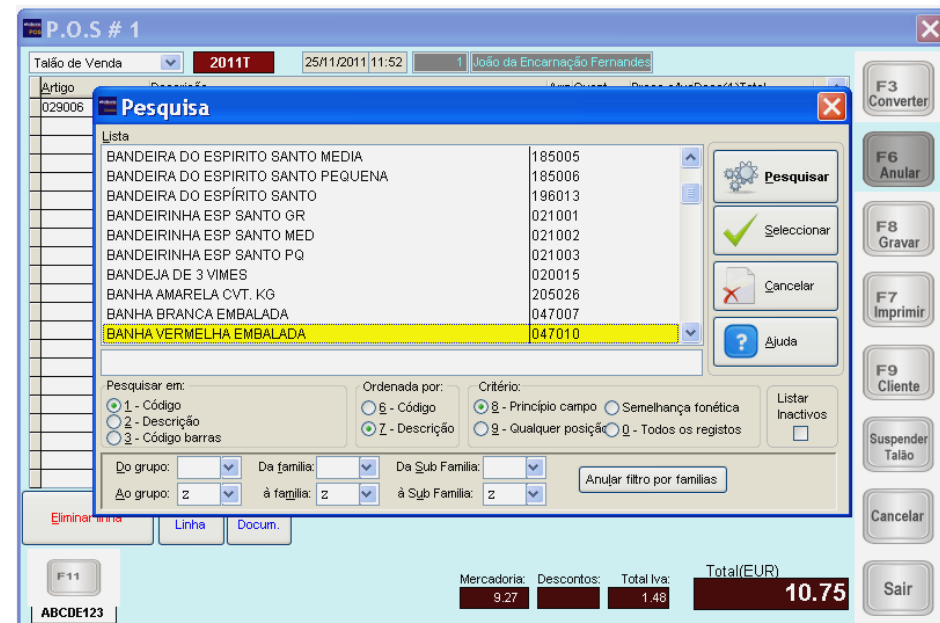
P.O.S # 1

Talão de Venda | 2011T | 25/11/2011 11:52 | 1 | João da Encarnação Fernandes

Artigo
029006

F3 Converter
F6 Anular
F8 Gravar
F7 Imprimir
F9 Cliente
Suspender Talão
Cancelar
Sair

Pesquisa

Lista

| | |
|---|---|
| BANDEIRA DO ESPIRITO SANTO MEDIA | 185005 |
| BANDEIRA DO ESPIRITO SANTO PEQUENA | 185006 |
| BANDEIRA DO ESPÍRITO SANTO | 196013 |
| BANDEIRINHA ESP SANTO GR | 021001 |
| BANDEIRINHA ESP SANTO MED | 021002 |
| BANDEIRINHA ESP SANTO PQ | 021003 |
| BANDEJA DE 3 VIMES | 020015 |
| BANHA AMARELA CVT. KG | 205026 |
| BANHA BRANCA EMBALADA | 047007 |
| BANHA VERMELHA EMBALADA | 047010 |

Pesquisar
Seleccionar
Cancelar
Ajuda

Pesquisar em:
1 - Código
2 - Descrição
3 - Código barras

Ordenada por:
6 - Código
7 - Descrição

Critério:
8 - Princípio campo
Semelhança fonética
9 - Qualquer posição
0 - Todos os registos

Listar Inactivos

Do grupo: | Da familia: | Da Sub Familia:
Ao grupo: z | à familia: z | à Sub Familia: z

Anular filtro por familias

Eliminar linha
Linha
Docum.

F11
ABCDE123

Mercadoria: 9.27
Descontos:
Total Iva: 1.48
Total(EUR) 10.75